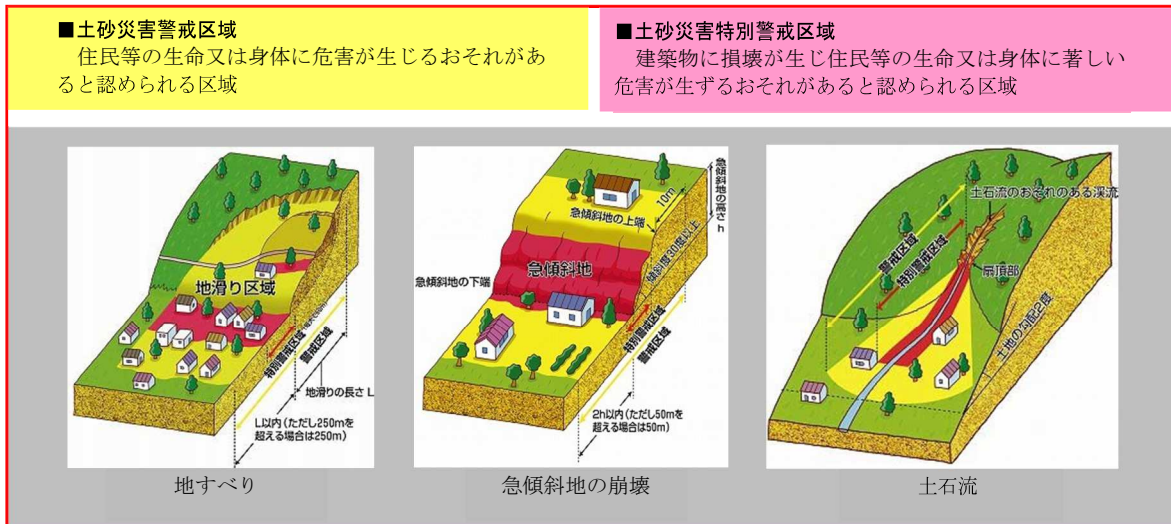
■土砂災害警戒区域
住民等の生命又は身体に危害が生じるおそれがあると認められる区域

■土砂災害特別警戒区域
建築物に損壊が生じ住民等の生命又は身体に著しい危害が生ずるおそれがあると認められる区域

地滑り区域
特別警戒区域
警戒区域
地滑りの長さ L
L以内（ただし250mを超える場合は250m）

地すべり

急傾斜地の高さ h
急傾斜地の上端
10m
急傾斜地
傾斜度30度以上
急傾斜地の下端
特別警戒区域
警戒区域
2h以内（ただし50mを超える場合は50m）

急傾斜地の崩壊

土石流のおそれのある渓流
警戒区域
特別警戒区域
扇頂部
土地の勾配2度

土石流